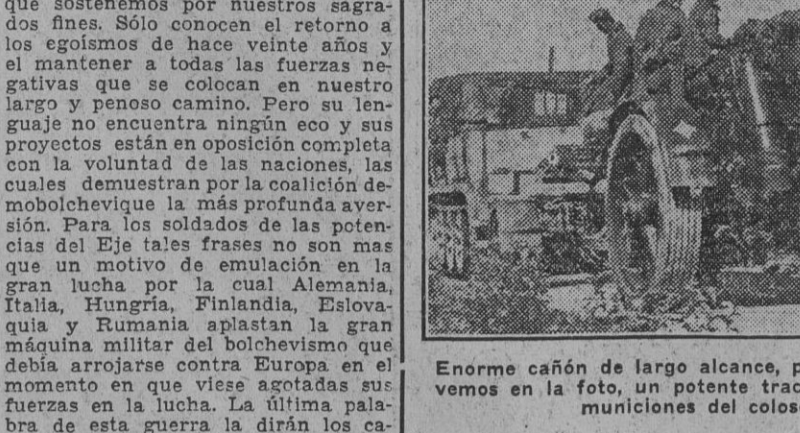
que sostenemos por nuestros sagrados fines. Sólo conocen el retorno a los egoísmos de hace veinte años y el mantener a todas las fuerzas negativas que se colocan en nuestro largo y penoso camino. Pero su lenguaje no encuentra ningún eco y sus proyectos están en oposición completa con la voluntad de las naciones, las cuales demuestran por la coalición demobolchevique la más profunda aversión. Para los soldados de las potencias del Eje tales frases no son mas que un motivo de emulación en la gran lucha por la cual Alemania, Italia, Hungría, Finlandia, Eslovaquia y Rumania aplastan la gran máquina militar del bolchevismo que debía arrojarse contra Europa en el momento en que viese agotadas sus fuerzas en la lucha. La última palabra de esta guerra la dirán los ca-

Enorme cañón de largo alcance, p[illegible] vemos en la foto, un potente trac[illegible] municiones del colos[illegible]